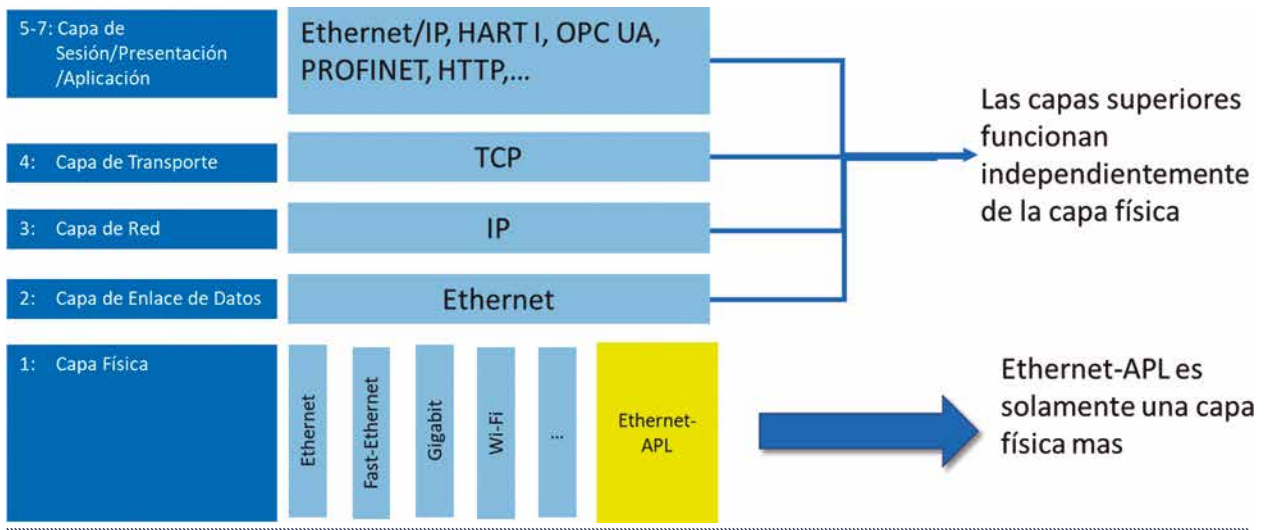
5-7: Capa de Sesión/Presentación /Aplicación

Ethernet/IP, HART I, OPC UA, PROFINET, HTTP,...

4: Capa de Transporte

TCP

3: Capa de Red

IP

2: Capa de Enlace de Datos

Ethernet

Las capas superiores funcionan independientemente de la capa física

1: Capa Física

Ethernet

Fast-Ethernet

Gigabit

Wi-Fi

...

Ethernet-APL

Ethernet-APL es solamente una capa física mas